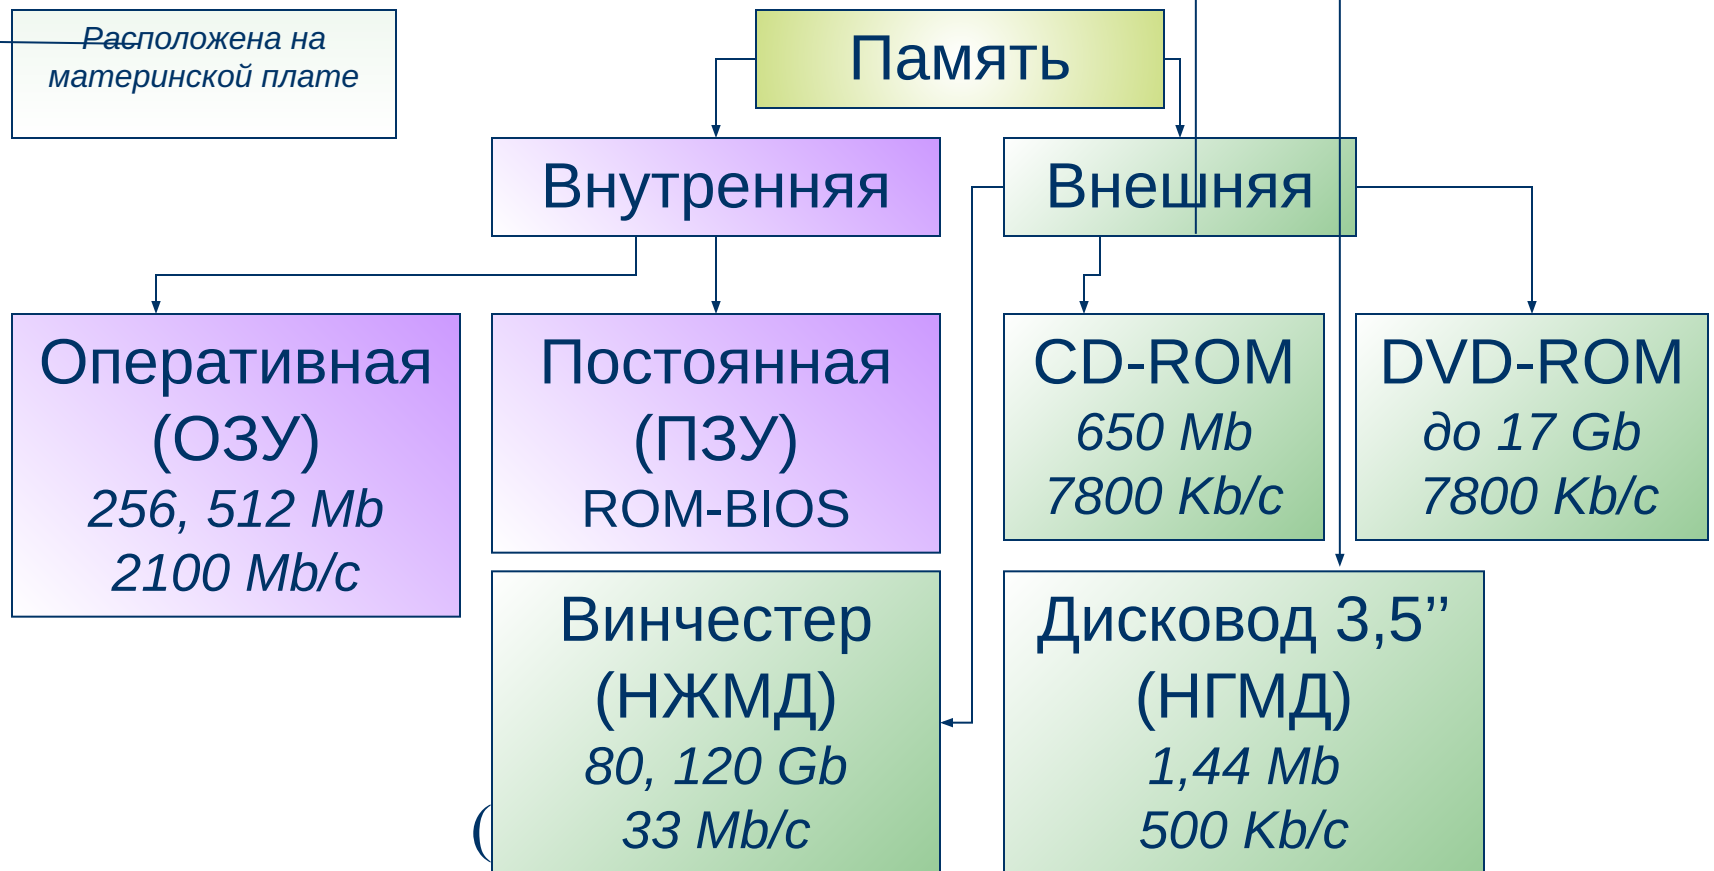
Расположена на материнской плате

Память

Внутренняя

Внешняя

Оперативная (ОЗУ)
256, 512 Mb
2100 Mb/c

Постоянная (ПЗУ)
ROM-BIOS

CD-ROM
650 Mb
7800 Kb/c

DVD-ROM
до 17 Gb
7800 Kb/c

Винчестер (НЖМД)
80, 120 Gb
33 Mb/c

Дисковод 3,5’’ (НГМД)
1,44 Mb
500 Kb/c